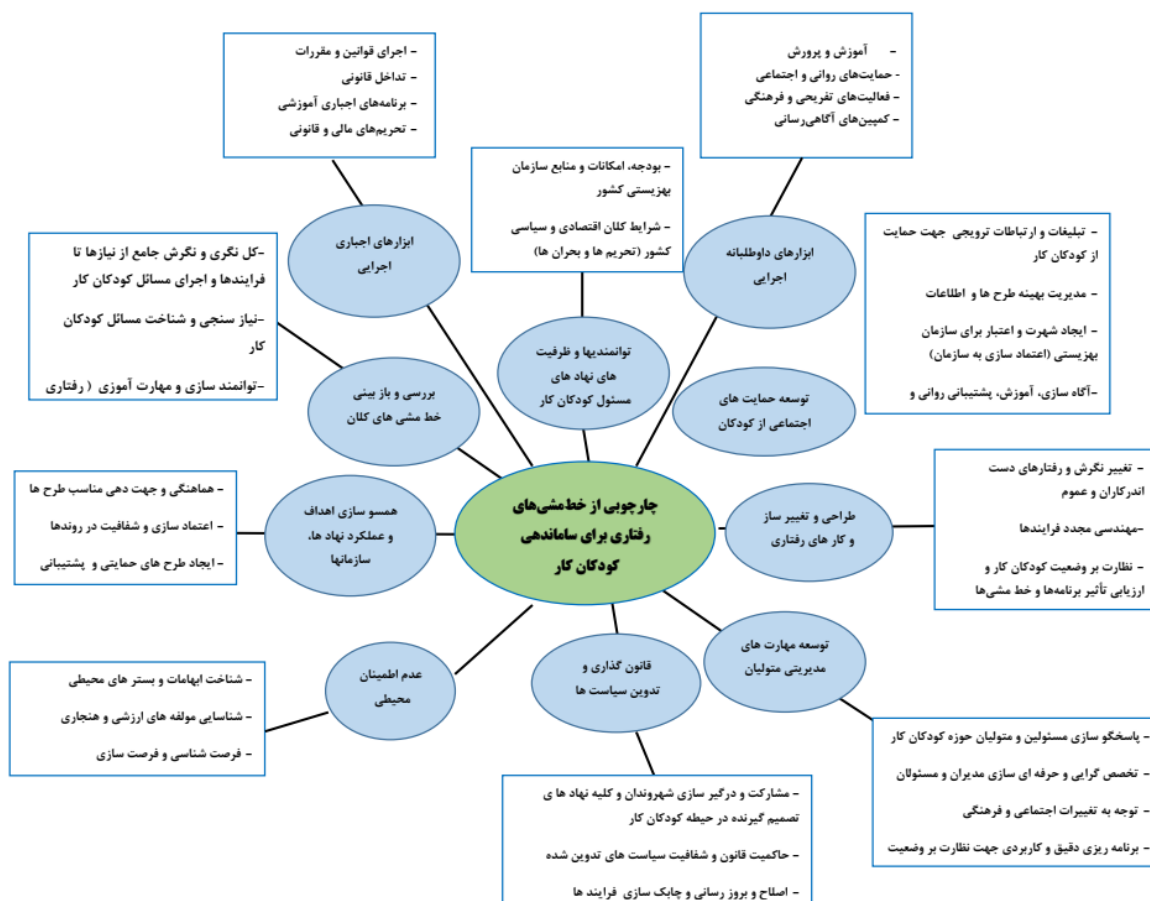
چارچوبی از خط‌مشی‌های رفتاری برای ساماندهی کودکان کار

ابزارهای اجباری اجرایی

- اجرای قوانین و مقررات
- تداخل قانونی
- برنامه‌های اجباری آموزشی
- تحریم‌های مالی و قانونی

توانمندیها و ظرفیت های نهاد های مسئول کودکان کار

- بودجه، امکانات و منابع سازمان بهزیستی کشور
- شرایط کلان اقتصادی و سیاسی کشور (تحریم ها و بحران ها)

ابزارهای داوطلبانه اجرایی

- آموزش و پرورش
- حمایت‌های روانی و اجتماعی
- فعالیت‌های تفریحی و فرهنگی
- کمپین‌های آگاهی‌رسانی

توسعه حمایت های اجتماعی از کودکان

- تبلیغات و ارتباطات ترویجی جهت حمایت از کودکان کار
- مدیریت بهینه طرح ها و اطلاعات
- ایجاد شهرت و اعتبار برای سازمان بهزیستی (اعتماد سازی به سازمان)
-آگاه سازی، آموزش، پشتیبانی روانی و

بررسی و باز بینی خط مشی های کلان

-کل نگری و نگرش جامع از نیازها تا فرایندها و اجرای مسائل کودکان کار
-نیاز سنجی و شناخت مسائل کودکان کار
-توانمند سازی و مهارت آموزی ( رفتاری

همسو سازی اهداف و عملکرد نهاد ها، سازمانها

- هماهنگی و جهت دهی مناسب طرح ها
- اعتماد سازی و شفافیت در روندها
- ایجاد طرح های حمایتی و پشتیبانی

طراحی و تغییر ساز و کار های رفتاری

- تغییر نگرش و رفتارهای دست اندرکاران و عموم
-مهندسی مجدد فرایندها
- نظارت بر وضعیت کودکان کار و ارزیابی تأثیر برنامه‌ها و خط مشی‌ها

عدم اطمینان محیطی

- شناخت ابهامات و بستر های محیطی
- شناسایی مولفه های ارزشی و هنجاری
- فرصت شناسی و فرصت سازی

قانون گذاری و تدوین سیاست ها

- مشارکت و درگیر سازی شهروندان و کلیه نهاد ها ی تصمیم گیرنده در حیطه کودکان کار
- حاکمیت قانون و شفافیت سیاست های تدوین شده
- اصلاح و بروز رسانی و چابک سازی فرایند ها

توسعه مهارت های مدیریتی متولیان

- پاسخگو سازی مسئولین و متولیان حوزه کودکان کار
- تخصص گرایی و حرفه ای سازی مدیران و مسئولان
- توجه به تغییرات اجتماعی و فرهنگی
- برنامه ریزی دقیق و کاربردی جهت نظارت بر وضعیت